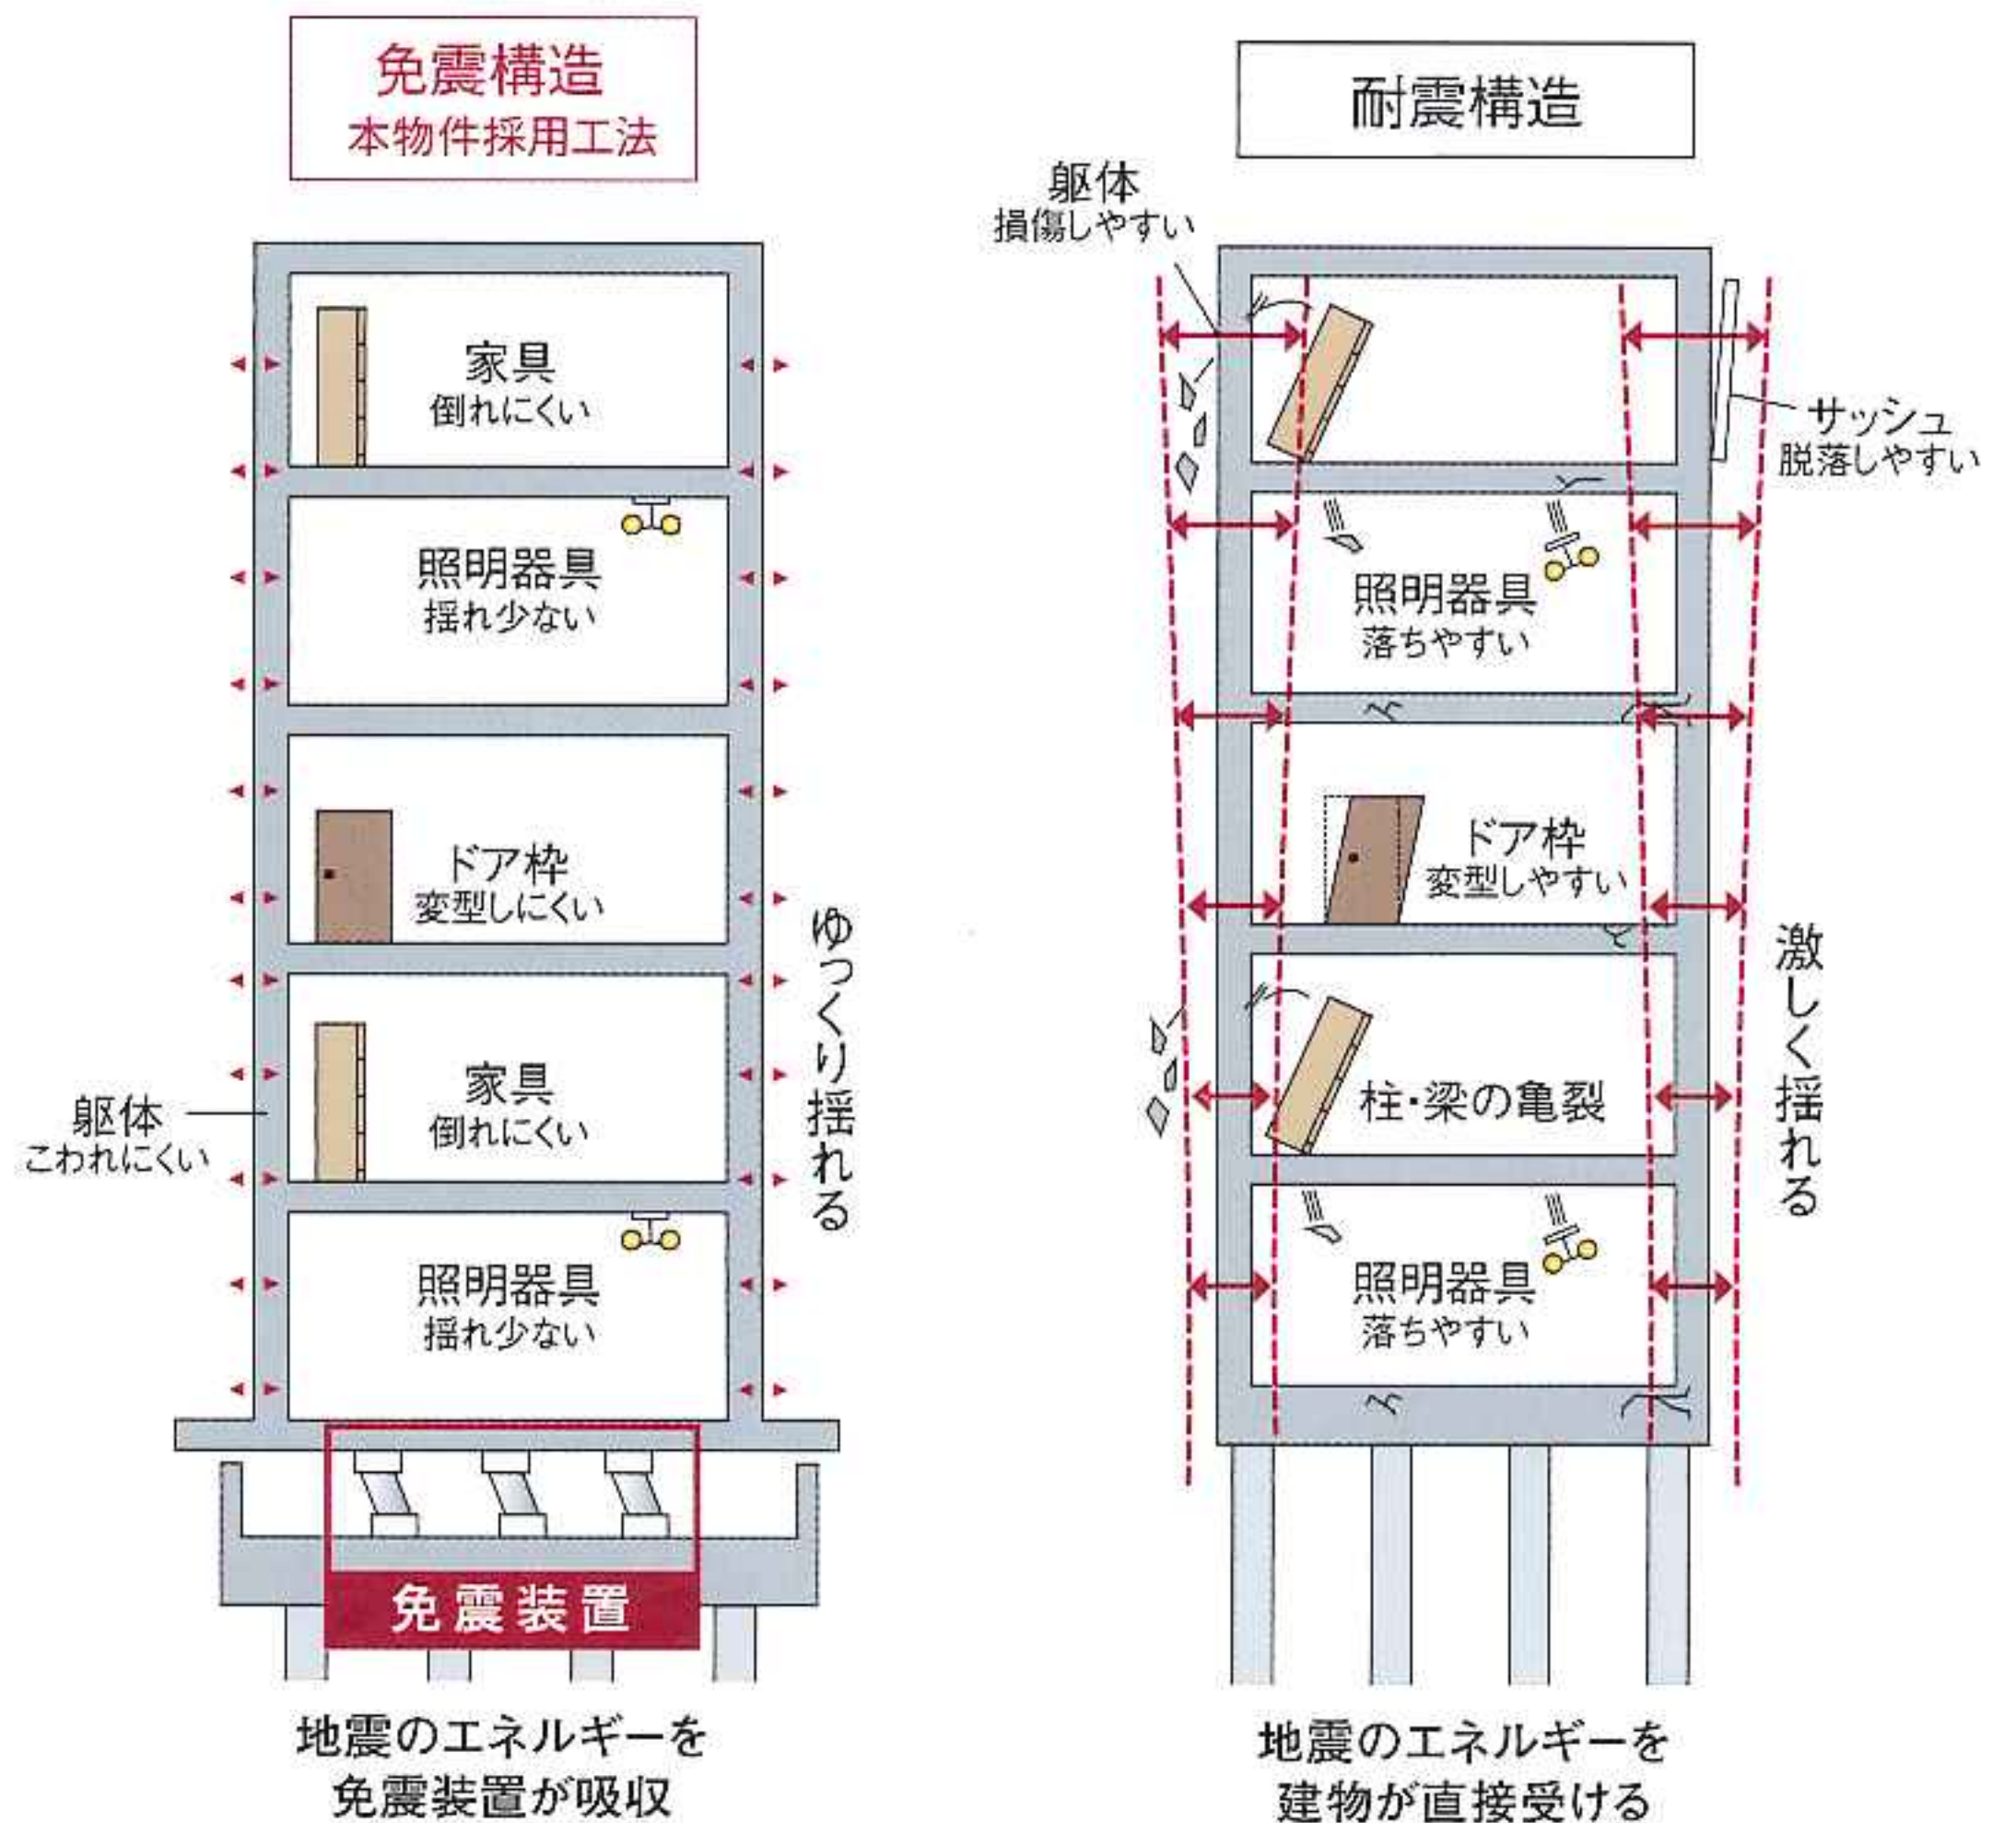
免震構造
本物件採用工法

家具
倒れにくい

照明器具
揺れ少ない

ドア枠
変型しにくい

家具
倒れにくい

躯体
こわれにくい

照明器具
揺れ少ない

ゆっくり揺れる

免震装置

地震のエネルギーを
免震装置が吸収

耐震構造

躯体
損傷しやすい

サッシュ
脱落しやすい

照明器具
落ちやすい

ドア枠
変型しやすい

柱・梁の亀裂

照明器具
落ちやすい

激しく揺れる

地震のエネルギーを
建物が直接受ける